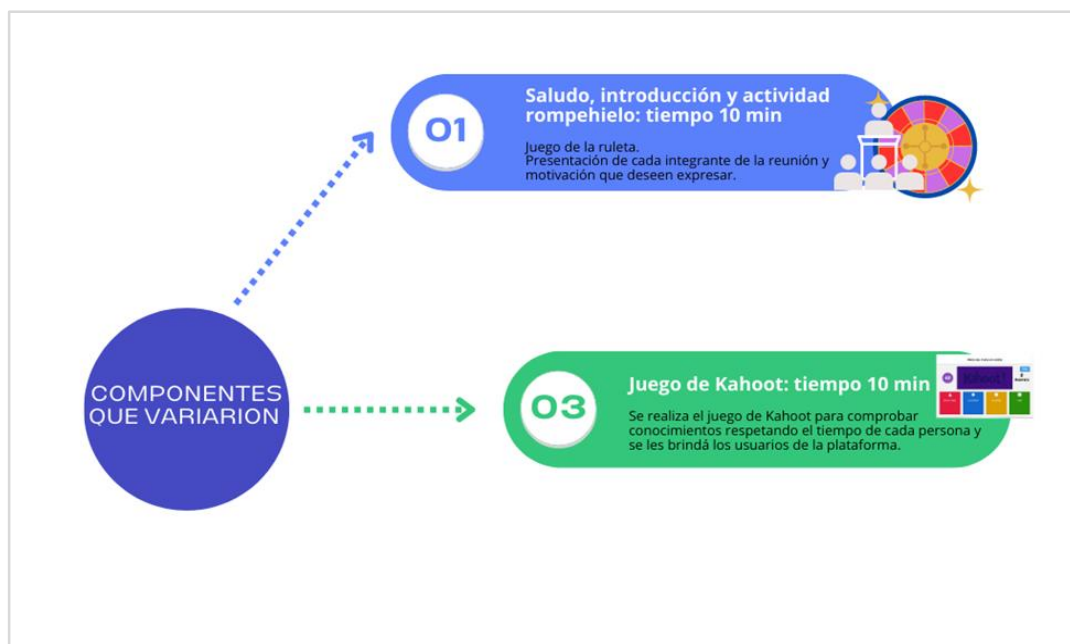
COMPONENTES QUE VARIARION

01

Saludo, introducción y actividad rompehielo: tiempo 10 min

Juego de la ruleta.
Presentación de cada integrante de la reunión y motivación que deseen expresar.

03

Juego de Kahoot: tiempo 10 min

Se realiza el juego de Kahoot para comprobar conocimientos respetando el tiempo de cada persona y se les brindá los usuarios de la plataforma.

Kahoot!